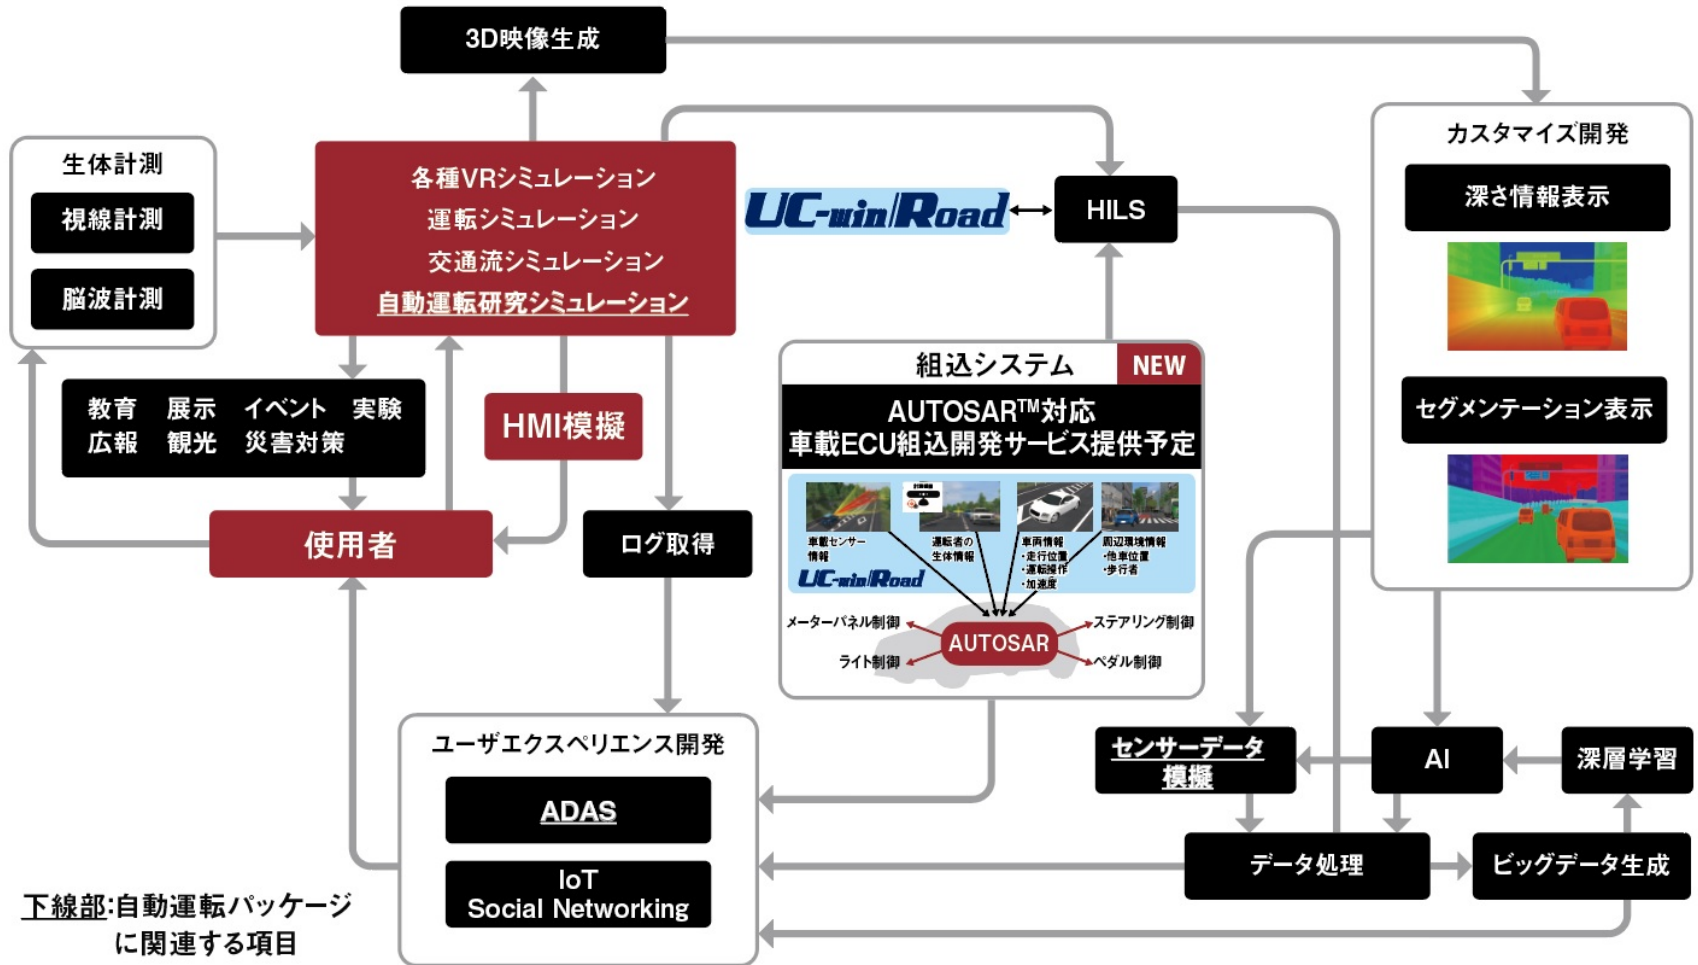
3D映像生成

生体計測
視線計測
脳波計測

各種VRシミュレーション
運転シミュレーション
交通流シミュレーション
自動運転研究シミュレーション

UC-win/Road

HILS

カスタマイズ開発
深さ情報表示
セグメンテーション表示

教育 展示 イベント 実験
広報 観光 災害対策

HMI模擬

使用者

ログ取得

組込システム NEW
AUTOSAR™対応
車載ECU組込開発サービス提供予定

車載センサー情報
運転者の生体情報
車両情報 ・走行位置 ・運転操作 ・加速度
周辺環境情報 ・他車位置 ・歩行者
UC-win/Road
メーターパネル制御
ライト制御
AUTOSAR
ステアリング制御
ペダル制御

ユーザエクスペリエンス開発
ADAS
IoT
Social Networking

センサーデータ模擬
AI
深層学習
データ処理
ビッグデータ生成

下線部:自動運転パッケージに関連する項目